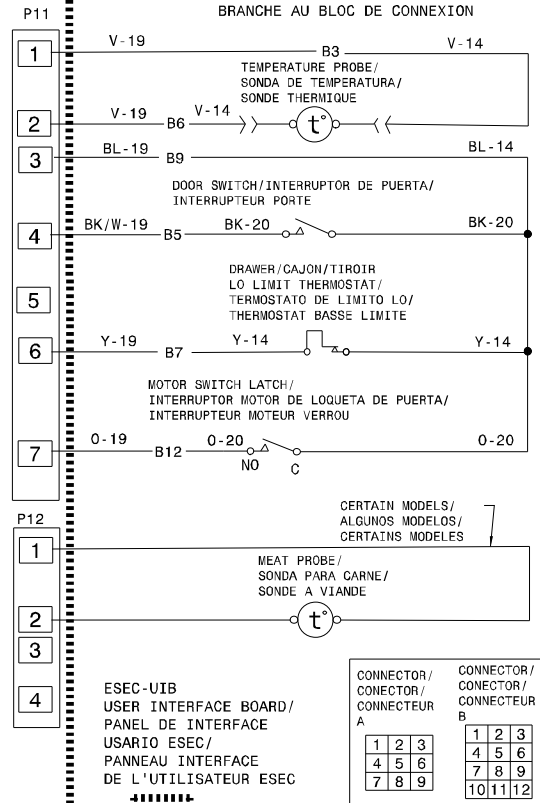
BRANCHE AU BLOC DE CONNEXION

P11

1 V-19 B3 V-14

TEMPERATURE PROBE/
SONDA DE TEMPERATURA/
SONDE THERMIQUE

2 V-19 B6 V-14 t°

3 BL-19 B9 BL-14

DOOR SWITCH/INTERRUPTOR DE PUERTA/
INTERRUPTEUR PORTE

4 BK/W-19 B5 BK-20 BK-20

DRAWER/CAJON/TIROIR
LO LIMIT THERMOSTAT/
TERMOSTATO DE LIMITO LO/
THERMOSTAT BASSE LIMITE

5

6 Y-19 B7 Y-14 Y-14

MOTOR SWITCH LATCH/
INTERRUPTOR MOTOR DE LOQUETA DE PUERTA/
INTERRUPTEUR MOTEUR VERROU

7 O-19 B12 O-20 NO C O-20

P12

CERTAIN MODELS/
ALGUNOS MODELOS/
CERTAINS MODELES

1

MEAT PROBE/
SONDA PARA CARNE/
SONDE A VIANDE

2 t°

3

4

ESEC-UIB
USER INTERFACE BOARD/
PANEL DE INTERFACE
USARIO ESEC/
PANNEAU INTERFACE
DE L'UTILISATEUR ESEC

CONNECTOR/
CONECTOR/
CONNECTEUR
A

| 1 | 2 | 3 |
|---|---|---|
| 4 | 5 | 6 |
| 7 | 8 | 9 |

CONNECTOR/
CONECTOR/
CONNECTEUR
B

| 1 | 2 | 3 |
|---|---|---|
| 4 | 5 | 6 |
| 7 | 8 | 9 |
| 10 | 11 | 12 |